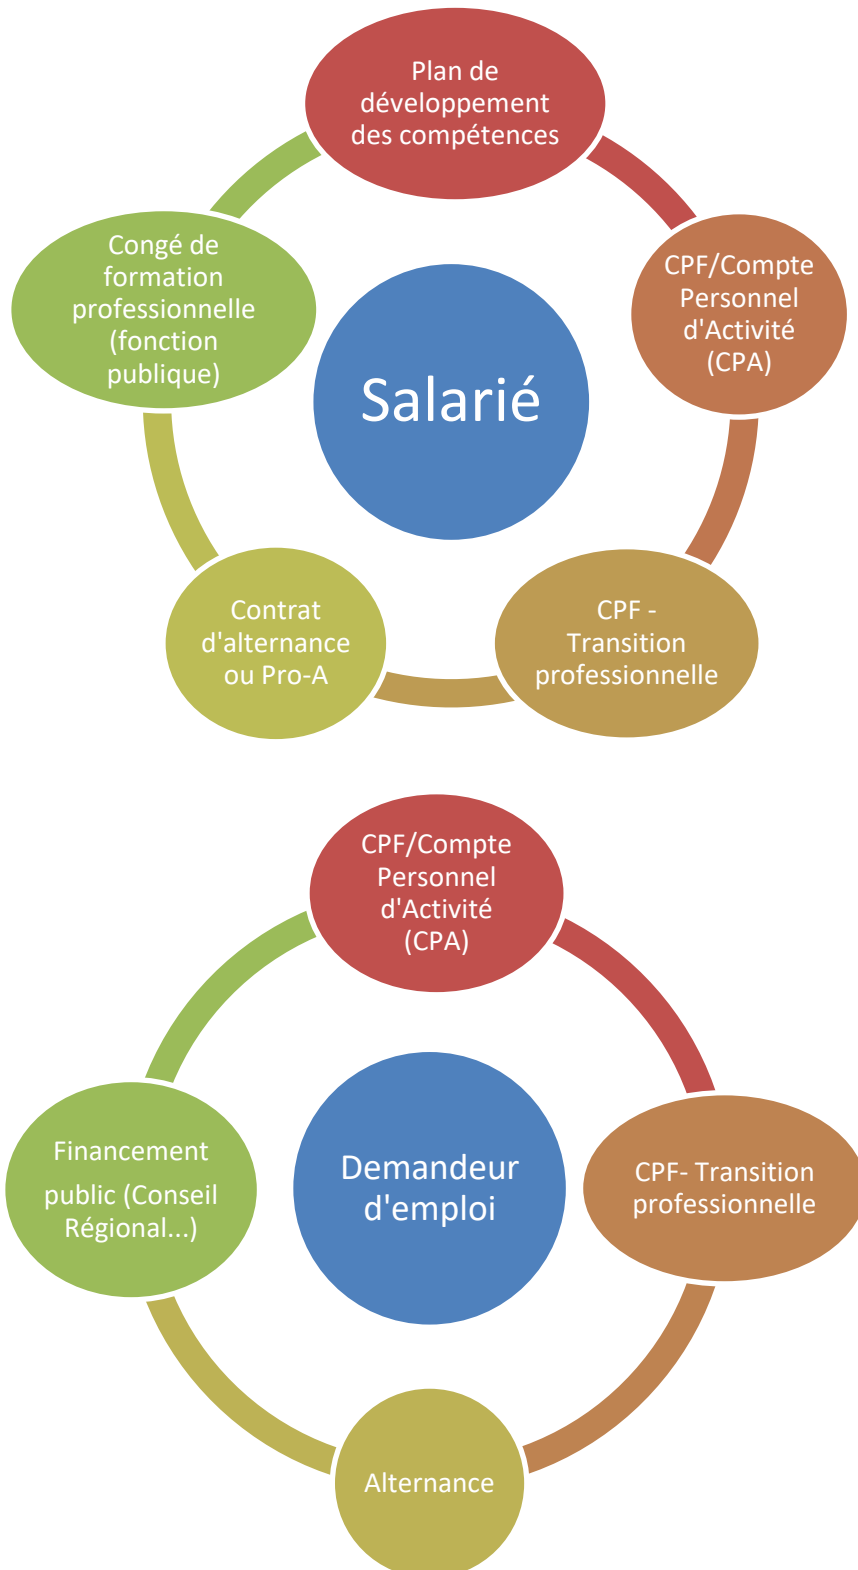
Salarié

Plan de développement des compétences

CPF/Compte Personnel d'Activité (CPA)

CPF - Transition professionnelle

Contrat d'alternance ou Pro-A

Congé de formation professionnelle (fonction publique)

Demandeur d'emploi

CPF/Compte Personnel d'Activité (CPA)

CPF- Transition professionnelle

Alternance

Financement public (Conseil Régional...)